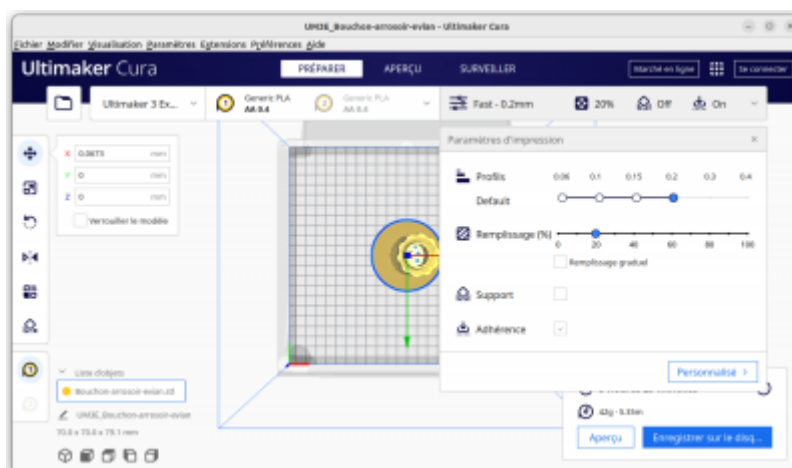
UM3E_Bouchon-arrosoir-evian - Ultimaker Cura

Fichier Modifier Visualisation Paramètres Extensions Préférences Aide

Ultimaker Cura

PRÉPARER APERÇU SURVEILLER

Marché en ligne Se connecter

Ultimaker 3 Ex...

Generic PLA AA 0.4

Generic PLA AA 0.4

Fast - 0.2mm

20%

Off

On

X 0.0875 mm
Y 0 mm
Z 0 mm

Verrouiller le modèle

Paramètres d'impression

Profils

0.06 0.1 0.15 0.2 0.3 0.4

Default

Remplissage (%)

0 20 40 60 80 100

Remplissage graduel

Support

Adhérence

Personnalisé >

Liste d'objets

Bouchon-arrosoir-evian.stl

UM3E_Bouchon-arrosoir-evian

70.0 x 70.0 x 79.1 mm

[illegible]

42g - 5.35m

Aperçu

Enregistrer sur le disq...